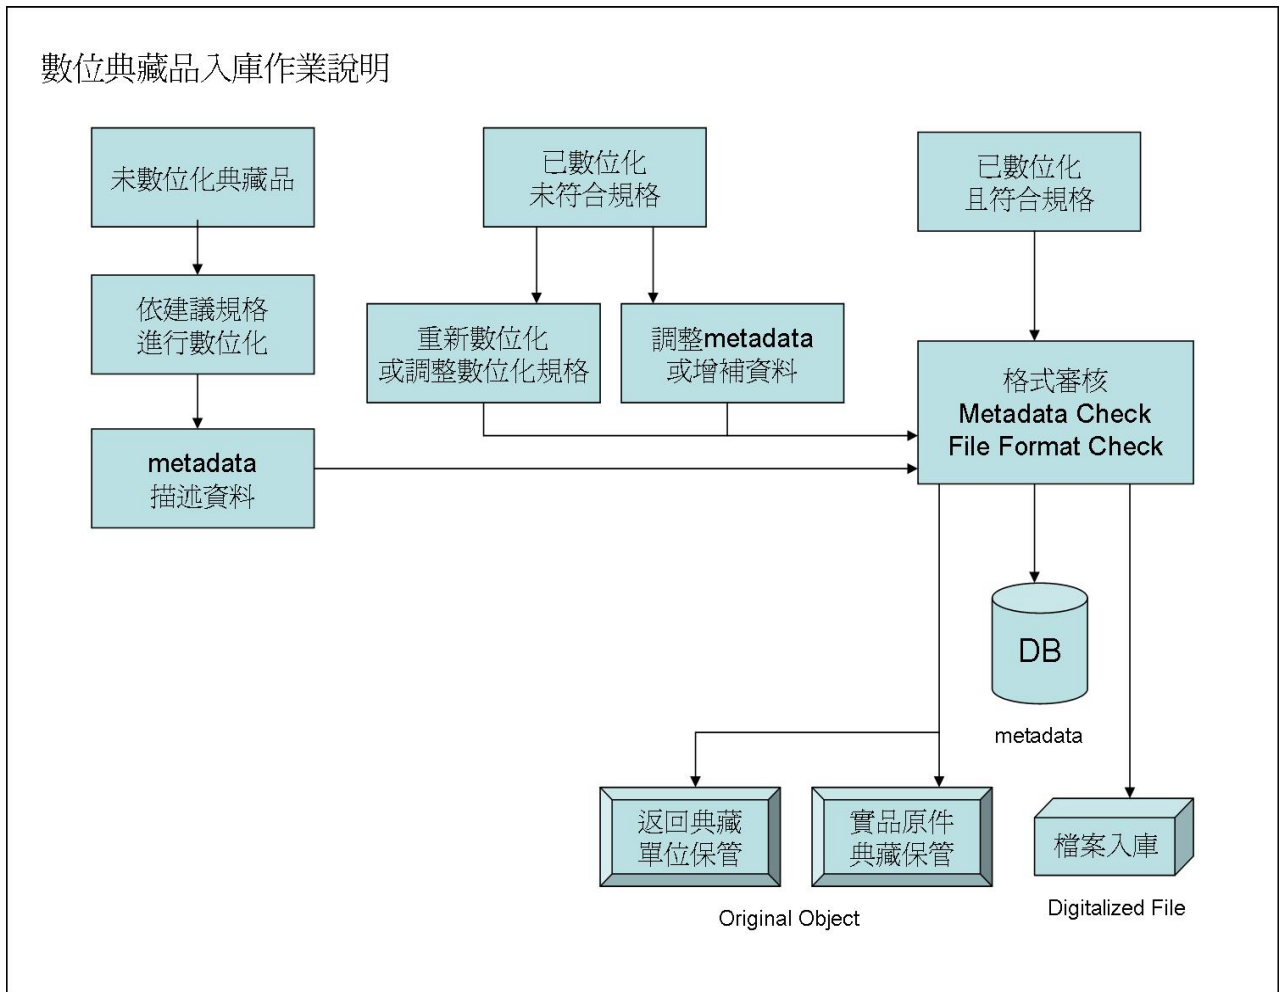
數位典藏品入庫作業說明

未數位化典藏品

已數位化
未符合規格

已數位化
且符合規格

依建議規格
進行數位化

重新數位化
或調整數位化規格

調整metadata
或增補資料

格式審核
Metadata Check
File Format Check

metadata
描述資料

DB

metadata

返回典藏
單位保管

實品原件
典藏保管

檔案入庫

Original Object

Digitalized File